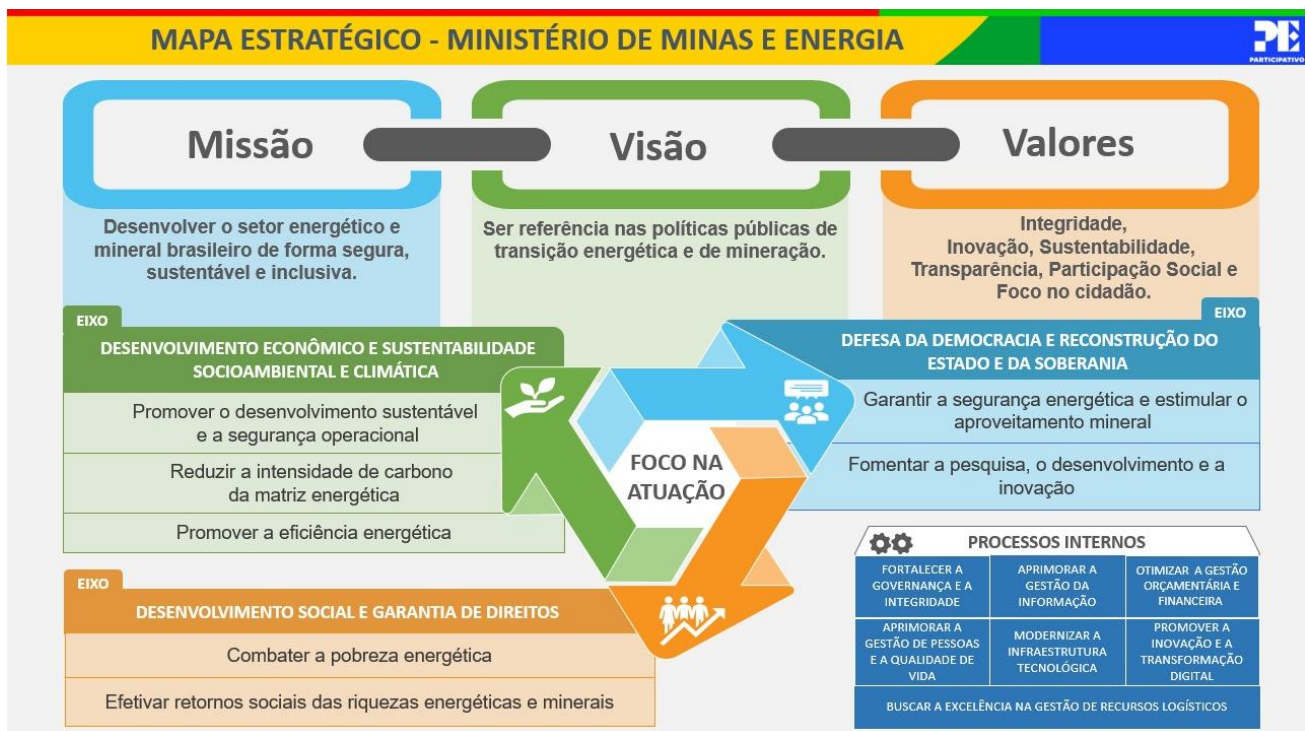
MAPA ESTRATÉGICO - MINISTÉRIO DE MINAS E ENERGIA

PE
PARTICIPATIVO

Missão

Desenvolver o setor energético e mineral brasileiro de forma segura, sustentável e inclusiva.

Visão

Ser referência nas políticas públicas de transição energética e de mineração.

Valores

Integridade, Inovação, Sustentabilidade, Transparência, Participação Social e Foco no cidadão.

EIXO
DESENVOLVIMENTO ECONÔMICO E SUSTENTABILIDADE SOCIOAMBIENTAL E CLIMÁTICA

Promover o desenvolvimento sustentável e a segurança operacional

Reduzir a intensidade de carbono da matriz energética

Promover a eficiência energética

EIXO
DEFESA DA DEMOCRACIA E RECONSTRUÇÃO DO ESTADO E DA SOBERANIA

Garantir a segurança energética e estimular o aproveitamento mineral

Fomentar a pesquisa, o desenvolvimento e a inovação

FOCO NA ATUAÇÃO

EIXO
DESENVOLVIMENTO SOCIAL E GARANTIA DE DIREITOS

Combater a pobreza energética

Efetivar retornos sociais das riquezas energéticas e minerais

PROCESSOS INTERNOS

| FORTALECER A GOVERNANÇA E A INTEGRIDADE | APRIMORAR A GESTÃO DA INFORMAÇÃO | OTIMIZAR A GESTÃO ORÇAMENTÁRIA E FINANCEIRA |
|---|---|---|
| APRIMORAR A GESTÃO DE PESSOAS E A QUALIDADE DE VIDA | MODERNIZAR A INFRAESTRUTURA TECNOLÓGICA | PROMOVER A INOVAÇÃO E A TRANSFORMAÇÃO DIGITAL |

BUSCAR A EXCELÊNCIA NA GESTÃO DE RECURSOS LOGÍSTICOS